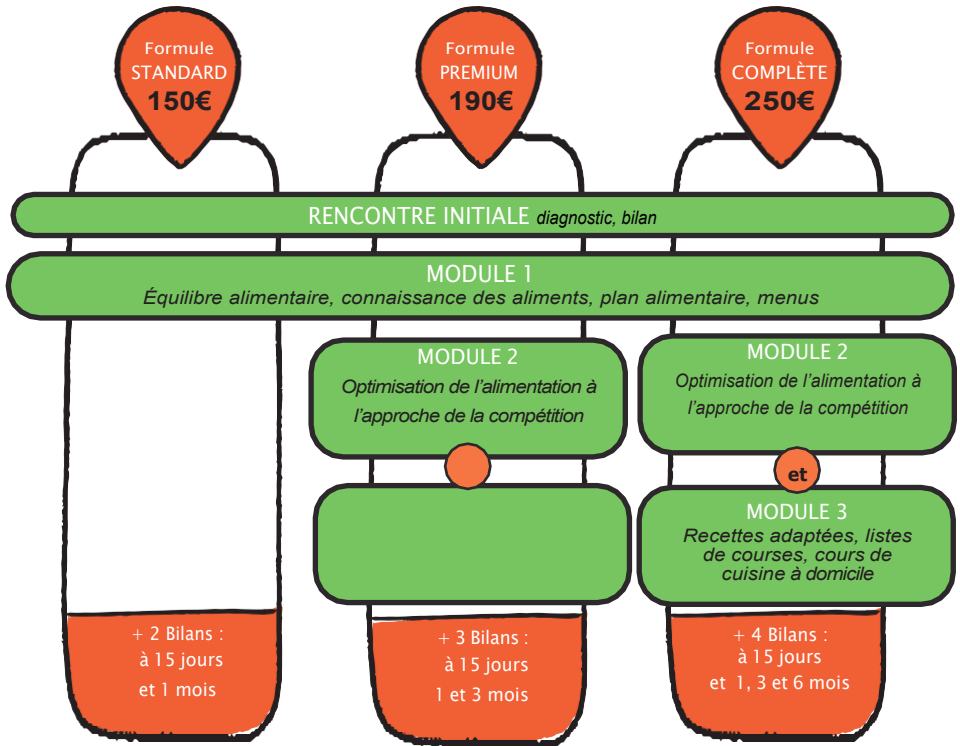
Formule STANDARD 150€

Formule PREMIUM 190€

Formule COMPLÈTE 250€

RENCONTRE INITIALE diagnostic, bilan

MODULE 1
Équilibre alimentaire, connaissance des aliments, plan alimentaire, menus

MODULE 2
Optimisation de l'alimentation à l'approche de la compétition

MODULE 2
Optimisation de l'alimentation à l'approche de la compétition

et

MODULE 3
Recettes adaptées, listes de courses, cours de cuisine à domicile

+ 2 Bilans : à 15 jours et 1 mois

+ 3 Bilans : à 15 jours 1 et 3 mois

+ 4 Bilans : à 15 jours et 1, 3 et 6 mois